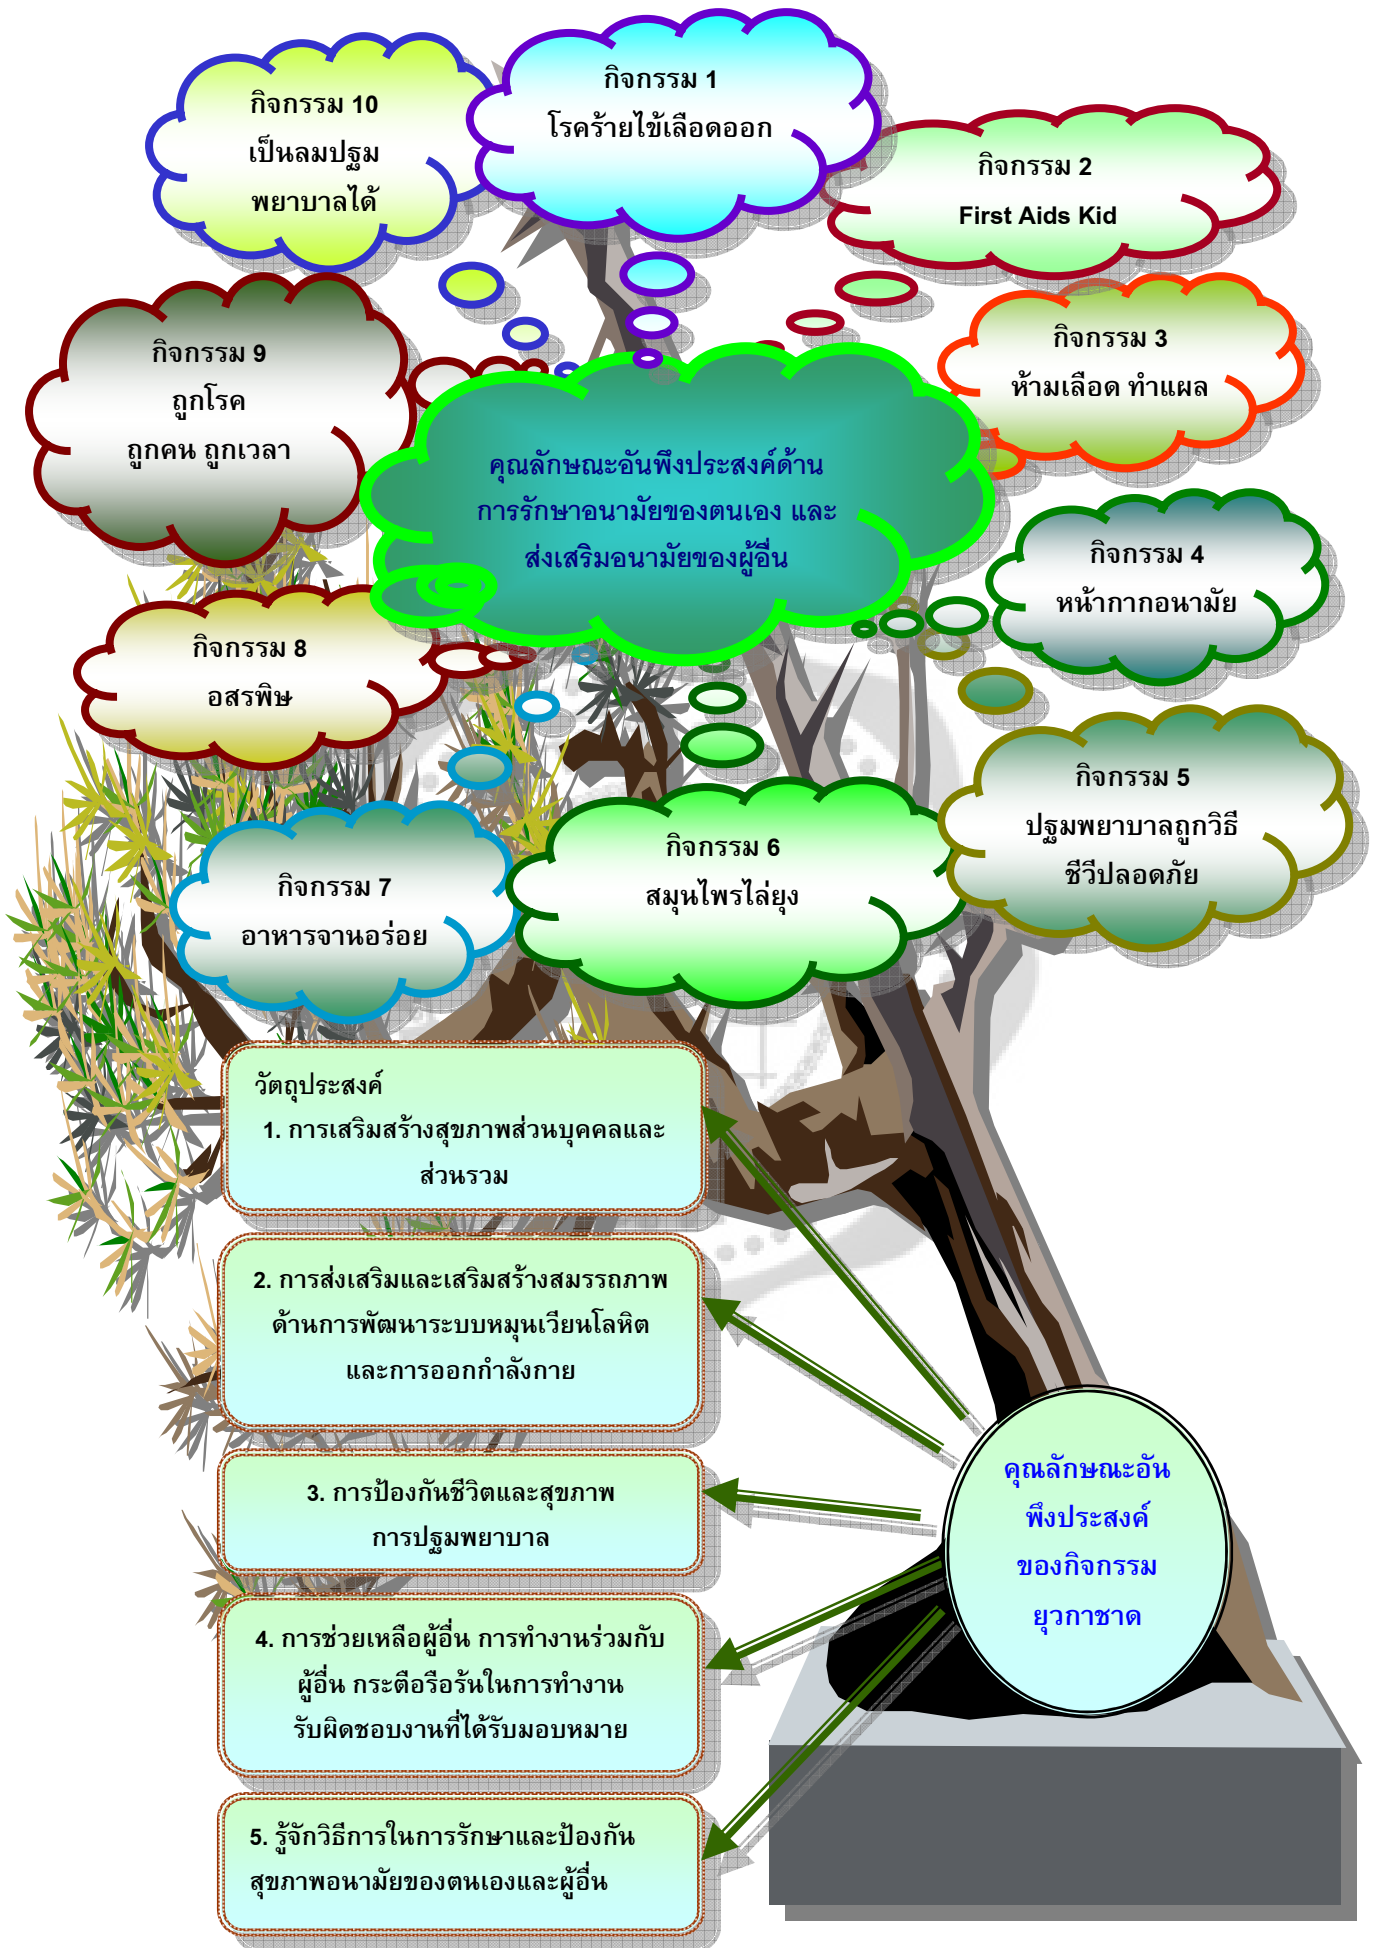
กิจกรรม 10
เป็นลมปฐม
พยาบาลได้

กิจกรรม 1
โรคร้ายไข้เลือดออก

กิจกรรม 2
First Aids Kid

กิจกรรม 9
ถูกโรค
ถูกคน ถูกเวลา

กิจกรรม 3
ห้ามเลือด ทำแผล

คุณลักษณะอันพึงประสงค์ด้าน
การรักษาอนามัยของตนเอง และ
ส่งเสริมอนามัยของผู้อื่น

กิจกรรม 4
หน้ากากอนามัย

กิจกรรม 8
อสรพิษ

กิจกรรม 5
ปฐมพยาบาลถูกวิธี
ชีวีปลอดภัย

กิจกรรม 6
สมุนไพรไล่ยุง

กิจกรรม 7
อาหารจานอร่อย

วัตถุประสงค์
1. การเสริมสร้างสุขภาพส่วนบุคคลและส่วนรวม

2. การส่งเสริมและเสริมสร้างสมรรถภาพด้านการพัฒนาระบบหมุนเวียนโลหิตและการออกกำลังกาย

3. การป้องกันชีวิตและสุขภาพ การปฐมพยาบาล

4. การช่วยเหลือผู้อื่น การทำงานร่วมกับผู้อื่น กระตือรือร้นในการทำงาน รับผิดชอบงานที่ได้รับมอบหมาย

5. รู้จักวิธีการในการรักษาและป้องกันสุขภาพอนามัยของตนเองและผู้อื่น

คุณลักษณะอัน
พึงประสงค์
ของกิจกรรม
ยุวกาชาด